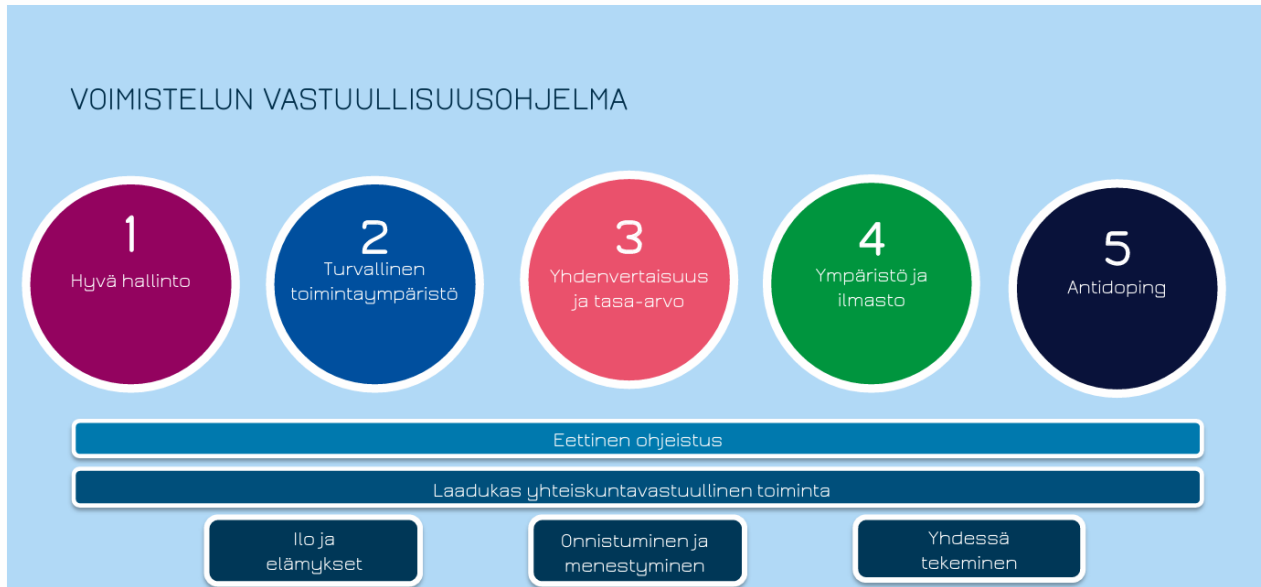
VOIMISTELUN VASTUULLISUUSOHJELMA

1
Hyvä hallinto

2
Turvallinen toimintaympäristö

3
Yhdenvertaisuus ja tasa-arvo

4
Ympäristö ja ilmasto

5
Antidoping

Eettinen ohjeistus

Laadukas yhteiskuntavastuullinen toiminta

Ilo ja elämykset

Onnistuminen ja menestyminen

Yhdessä tekeminen